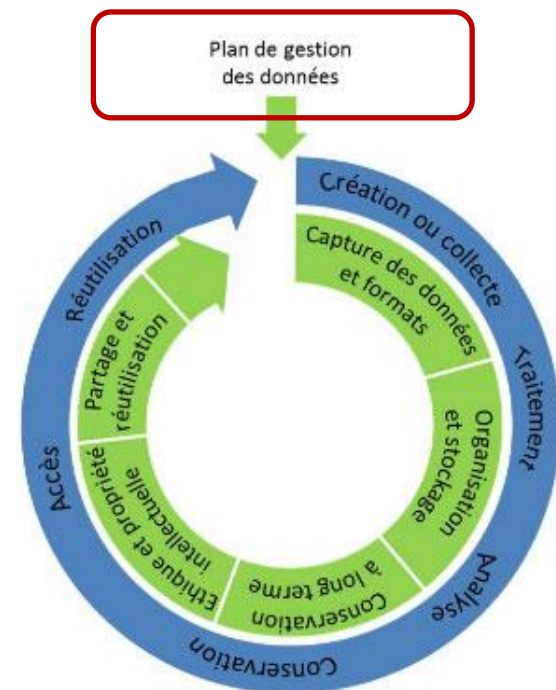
Plan de gestion des données

Création ou collecte

Traitement

Analyse

Conservation

Accès

Réutilisation

Capture des données et formats

Organisation et stockage

Conservation à long terme

Ethique et propriété intellectuelle

Partage et réutilisation